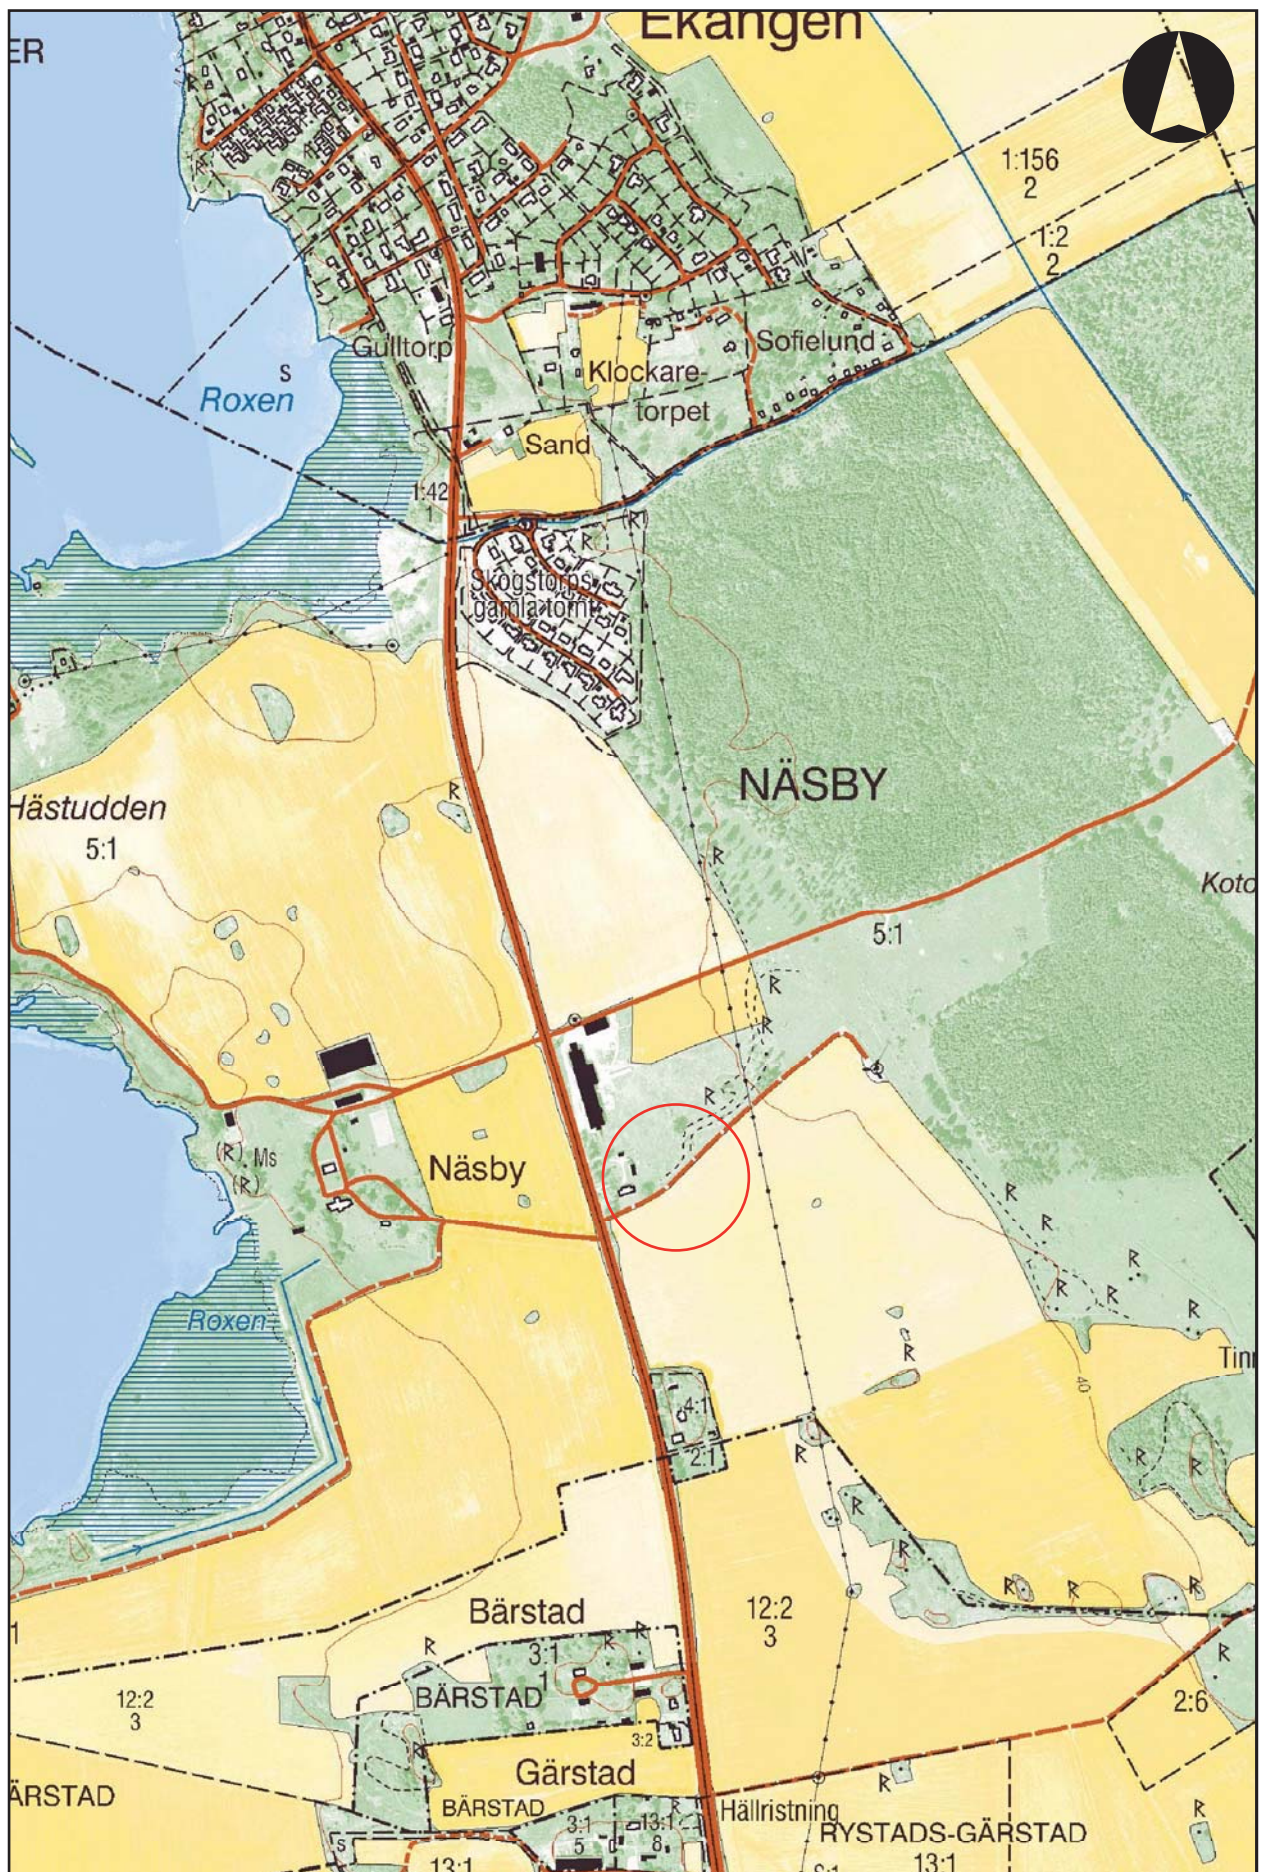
Ekängen

ER

1:156
2

1:2
2

Gulltorp

Klockare-
torpet

Sofielund

s

Roxen

Sand

1:42
1

Skogstorps
gamla tomt

NÄSBY

Hästudden

5:1

Koto

5:1

Ms

Näsby

Roxen

Tinn

40

4:1

2:1

Bärstad

12:2
3

3:1
1

BÄRSTAD

12:2
3

2:6

3:2

ÄRSTAD

Gärstad

BÄRSTAD

3:1
5

13:1
8

Hällristning

RYSTADS-GÄRSTAD

13:1

13:1

S